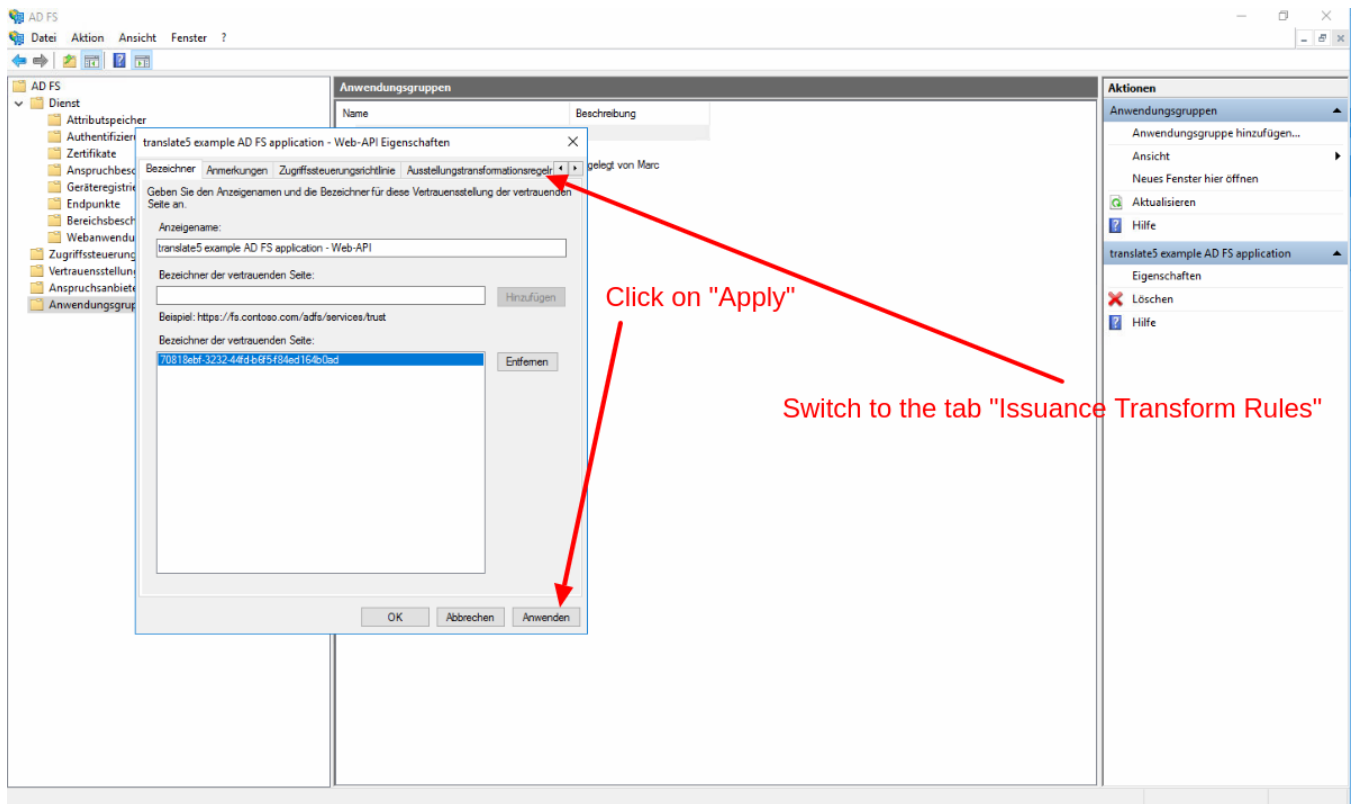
AD FS

Datei Aktion Ansicht Fenster ?

AD FS
Dienst
Attributspeicher
Authentifizier
Zertifikate
Anspruchsbesc
Geräteregistrie
Endpunkte
Bereichsbesch
Webanwendu
Zugriffssteuerung
Vertrauensstellung
Anspruchsanbiete
Anwendungsgrup

Anwendungsgruppen

| Name | Beschreibung |
|---|---|
| | gelegt von Marc |

translate5 example AD FS application - Web-API Eigenschaften

Bezeichner | Anmerkungen | Zugriffssteuerungsrichtlinie | Ausstellungstransformationsregeln

Geben Sie den Anzeigenamen und die Bezeichner für diese Vertrauensstellung der vertrauenden Seite an.

Anzeigename:

translate5 example AD FS application - Web-API

Bezeichner der vertrauenden Seite:

Hinzufügen

Beispiel: https://fs.contoso.com/adfs/services/trust

Bezeichner der vertrauenden Seite:

70818ebf-3232-44fd-b6f5-f84ed164b0ad

Entfernen

OK Abbrechen Anwenden

Click on "Apply"

Switch to the tab "Issuance Transform Rules"

Aktionen

Anwendungsgruppen
Anwendungsgruppe hinzufügen...
Ansicht
Neues Fenster hier öffnen
Aktualisieren
Hilfe

translate5 example AD FS application
Eigenschaften
Löschen
Hilfe